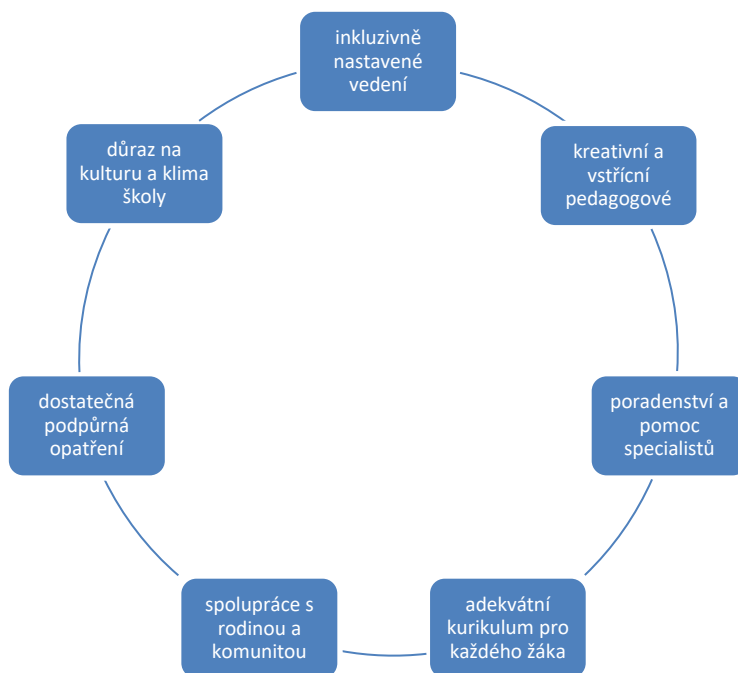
inkluzivně nastavené vedení

kreativní a vstřícní pedagogové

poradenství a pomoc specialistů

adekvátní kurikulum pro každého žáka

spolupráce s rodinou a komunitou

dostatečná podpůrná opatření

důraz na kulturu a klima školy